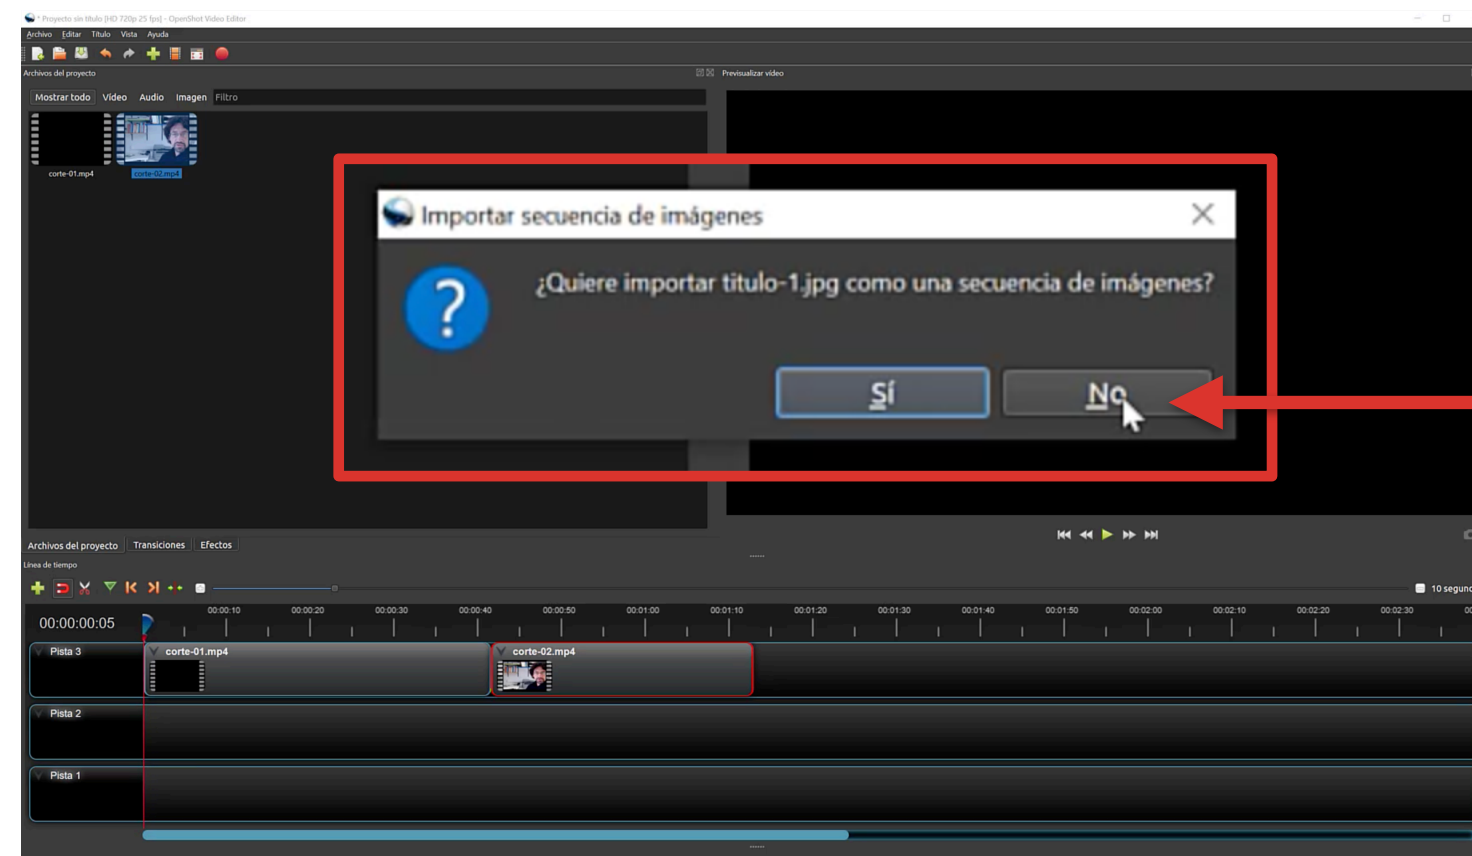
* Proyecto sin título [HD 720p 25 fps] - OpenShot Video Editor

Archivo Editar Título Vista Ayuda

Archivos del proyecto

Mostrar todo Video Audio Imagen Filtro

corte-01.mp4 corte-02.mp4

Previsualizar video

Importar secuencia de imágenes

¿Quiere importar titulo-1.jpg como una secuencia de imágenes?

Sí No

Archivos del proyecto Transiciones Efectos

Línea de tiempo

10 segun

00:00:00:05

00:00:10 00:00:20 00:00:30 00:00:40 00:00:50 00:01:00 00:01:10 00:01:20 00:01:30 00:01:40 00:01:50 00:02:00 00:02:10 00:02:20 00:02:30

Pista 3 corte-01.mp4 corte-02.mp4

Pista 2

Pista 1